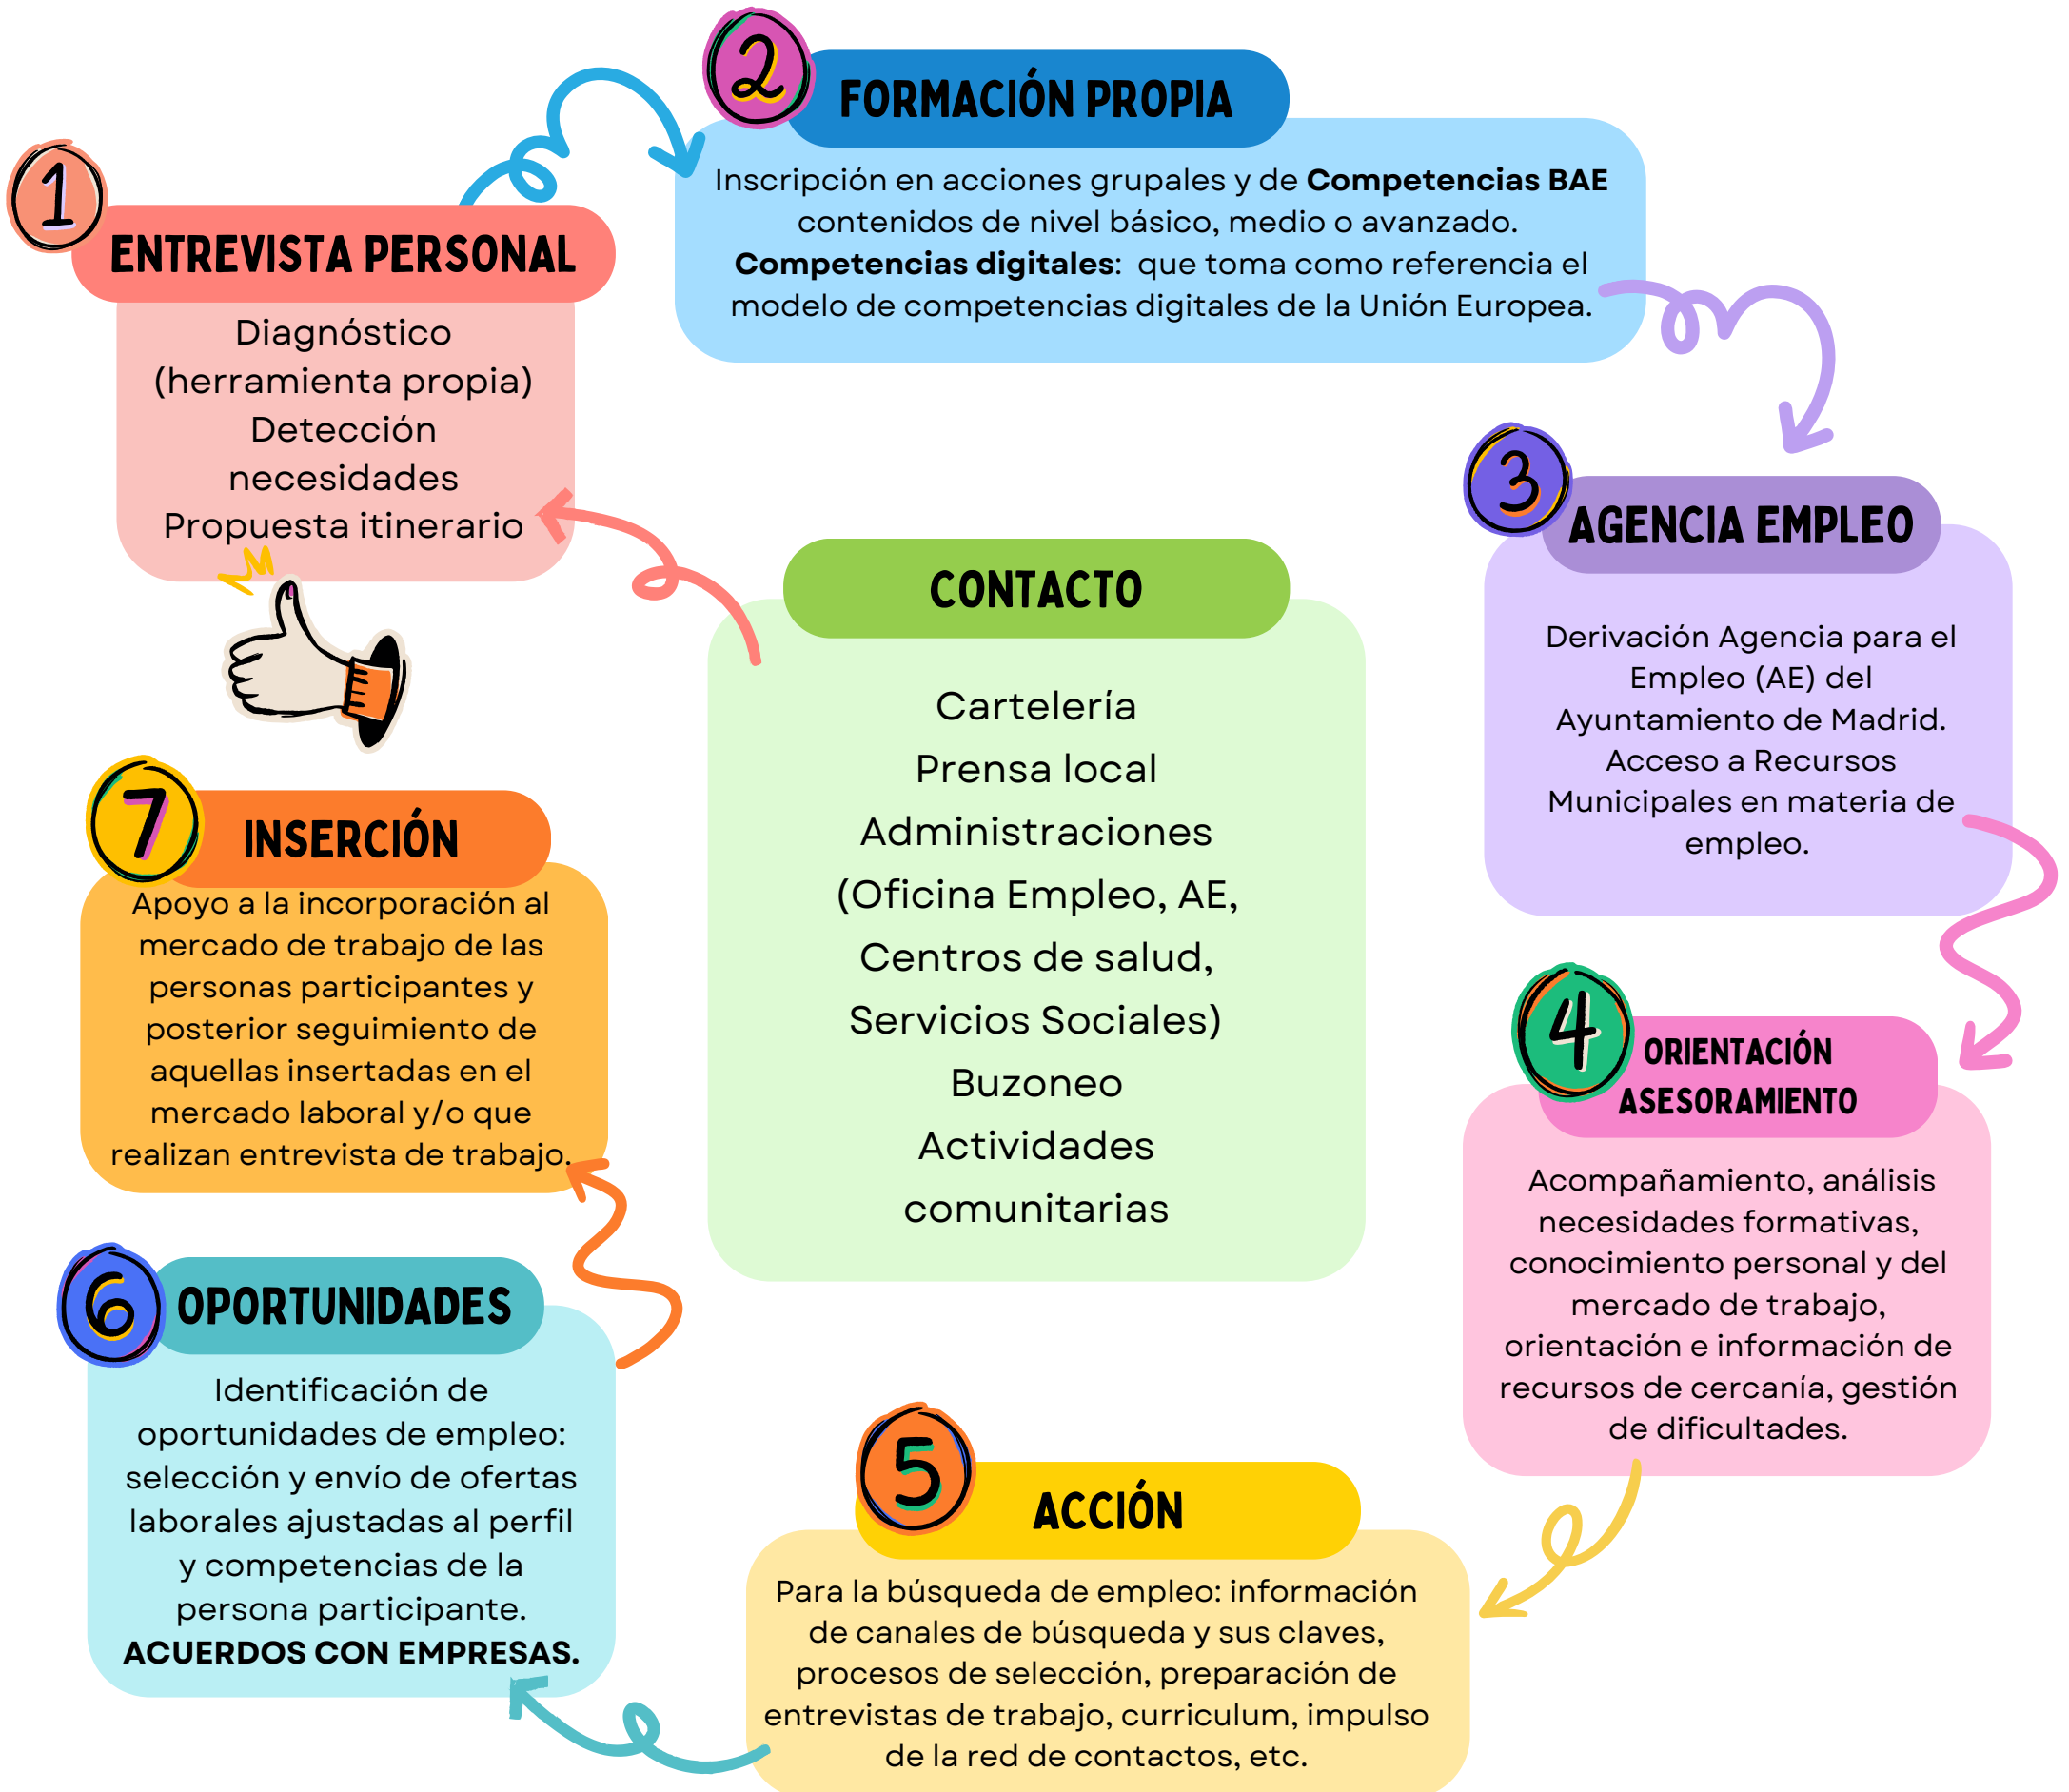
CONTACTO

Cartelería
Prensa local
Administraciones
(Oficina Empleo, AE,
Centros de salud,
Servicios Sociales)
Buzoneo
Actividades
comunitarias

1
ENTREVISTA PERSONAL

Diagnóstico
(herramienta propia)
Detección
necesidades
Propuesta itinerario

2
FORMACIÓN PROPIA

Inscripción en acciones grupales y de **Competencias BAE** contenidos de nivel básico, medio o avanzado.
**Competencias digitales**: que toma como referencia el modelo de competencias digitales de la Unión Europea.

3
AGENCIA EMPLEO

Derivación Agencia para el Empleo (AE) del Ayuntamiento de Madrid. Acceso a Recursos Municipales en materia de empleo.

4
ORIENTACIÓN
ASESORAMIENTO

Acompañamiento, análisis necesidades formativas, conocimiento personal y del mercado de trabajo, orientación e información de recursos de cercania, gestión de dificultades.

5
ACCIÓN

Para la búsqueda de empleo: información de canales de búsqueda y sus claves, procesos de selección, preparación de entrevistas de trabajo, curriculum, impulso de la red de contactos, etc.

6
OPORTUNIDADES

Identificación de oportunidades de empleo: selección y envio de ofertas laborales ajustadas al perfil y competencias de la persona participante.
**ACUERDOS CON EMPRESAS.**

7
INSERCIÓN

Apoyo a la incorporación al mercado de trabajo de las personas participantes y posterior seguimiento de aquellas insertadas en el mercado laboral y/o que realizan entrevista de trabajo.